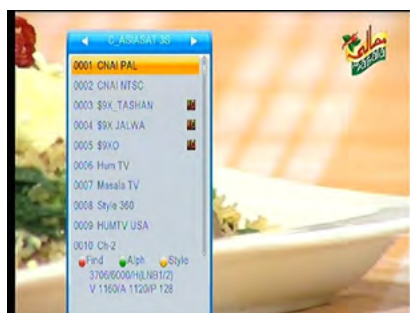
C_ASIASAT 3S

0001 CNAI PAL
0002 CNAI NTSC
0003 $9X_TASHAN
0004 $9X JALWA
0005 $9XO
0006 Hum TV
0007 Masala TV
0008 Style 360
0009 HUMTV USA
0010 Ch-2

Find Alph Style
3706/6000/H(LNB1/2)
V 1160/A 1120/P 128

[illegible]